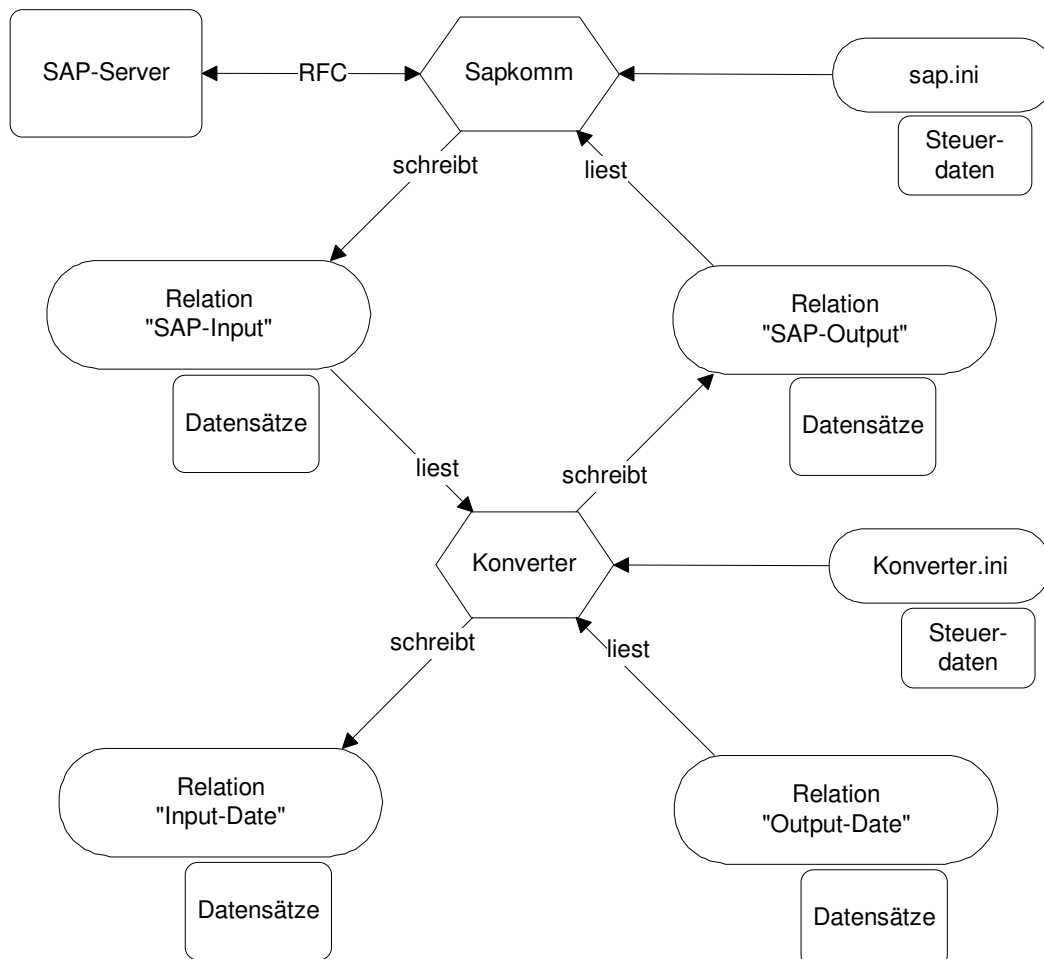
SAP-Server

RFC

Sapkomm

sap.ini

Steuerdaten

schreibt

liest

Relation "SAP-Input"

Datensätze

Relation "SAP-Output"

Datensätze

liest

schreibt

Konverter

Konverter.ini

Steuerdaten

schreibt

liest

Relation "Input-Date"

Datensätze

Relation "Output-Date"

Datensätze